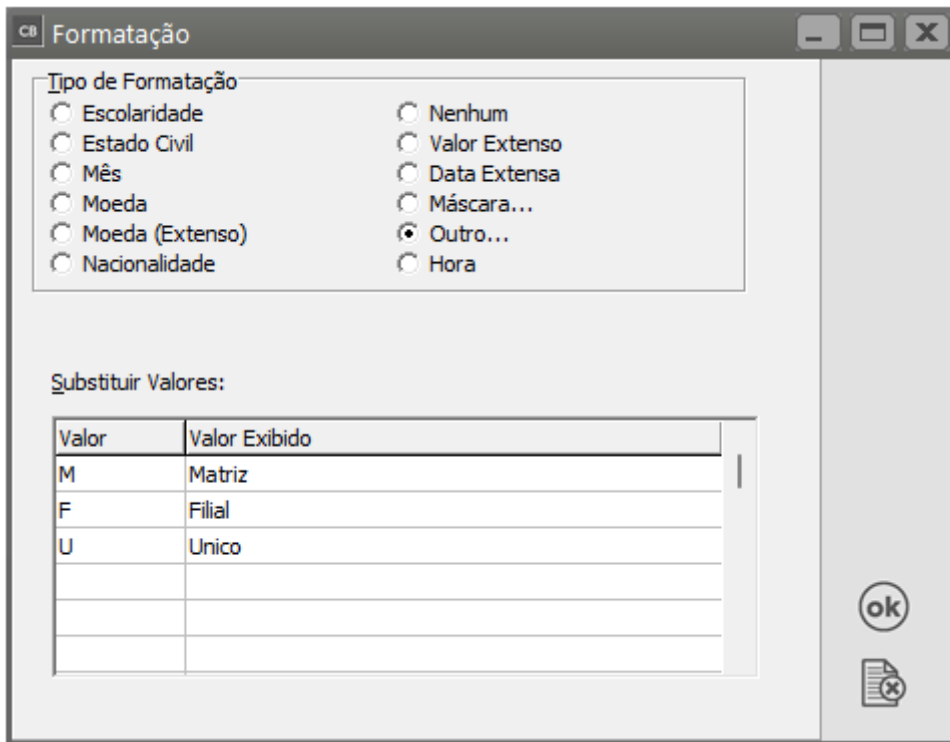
CB Formatação

Tipo de Formatação
Escolaridade
Estado Civil
Mês
Moeda
Moeda (Extenso)
Nacionalidade

Nenhum
Valor Extenso
Data Extensa
Máscara...
Outro...
Hora

Substituir Valores:

| Valor | Valor Exibido |
|---|---|
| M | Matriz |
| F | Filial |
| U | Unico |
| | |
| | |
| | |

ok